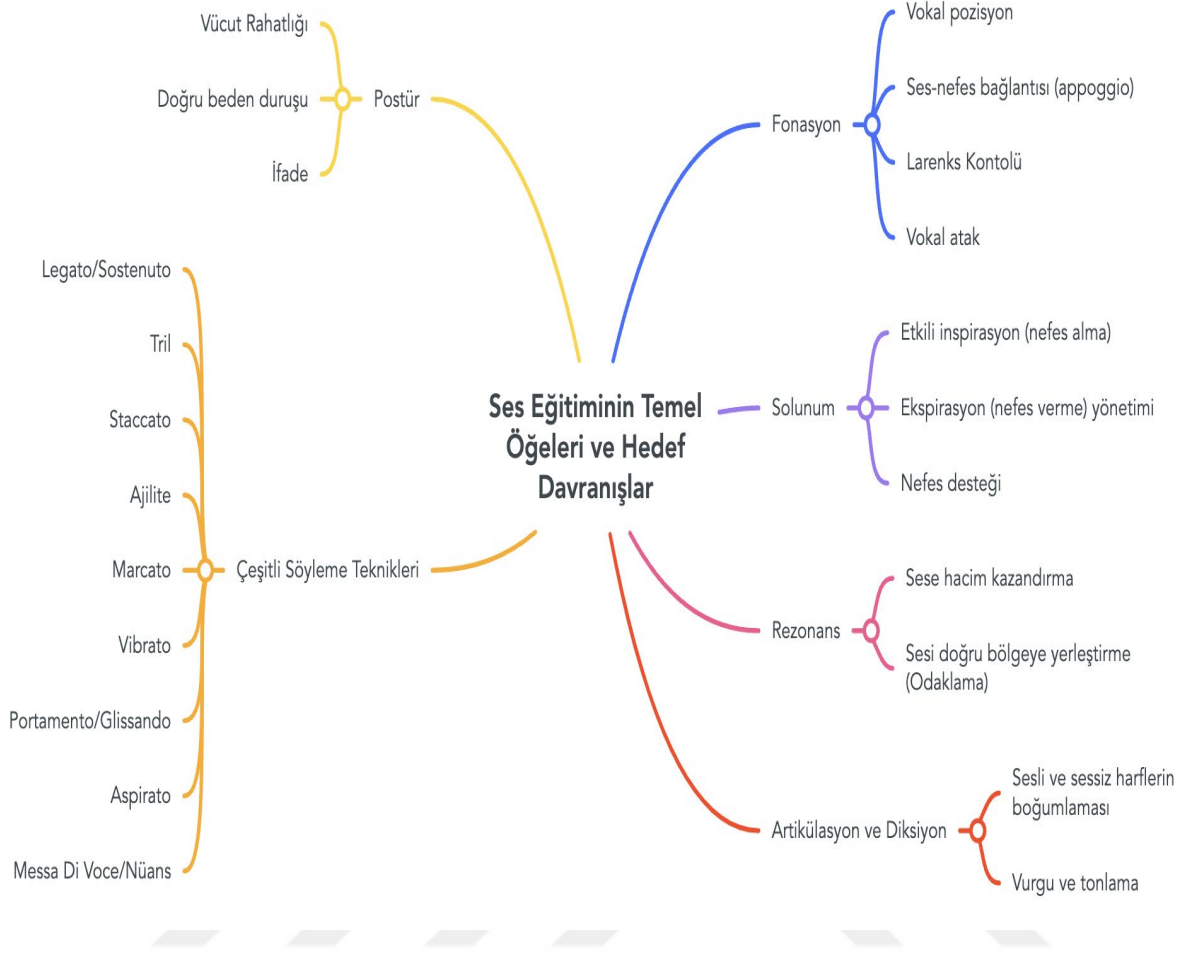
Ses Eğitiminin Temel Öğeleri ve Hedef Davranışlar

Postür
Vücut Rahatlığı
Doğru beden duruşu
İfade

Çeşitli Söyleme Teknikleri
Legato/Sostenuto
Tril
Staccato
Ajilite
Marcato
Vibrato
Portamento/Glissando
Aspirato
Messa Di Voce/Nüans

Fonasyon
Vokal pozisyon
Ses-nefes bağlantısı (appoggio)
Larenks Kontolü
Vokal atak

Solunum
Etkili inspirasyon (nefes alma)
Ekspirasyon (nefes verme) yönetimi
Nefes desteği

Rezonans
Sese hacim kazandırma
Sesi doğru bölgeye yerleştirme (Odaklama)

Artikülasyon ve Diksiyon
Sesli ve sessiz harflerin boğumlaması
Vurgu ve tonlama